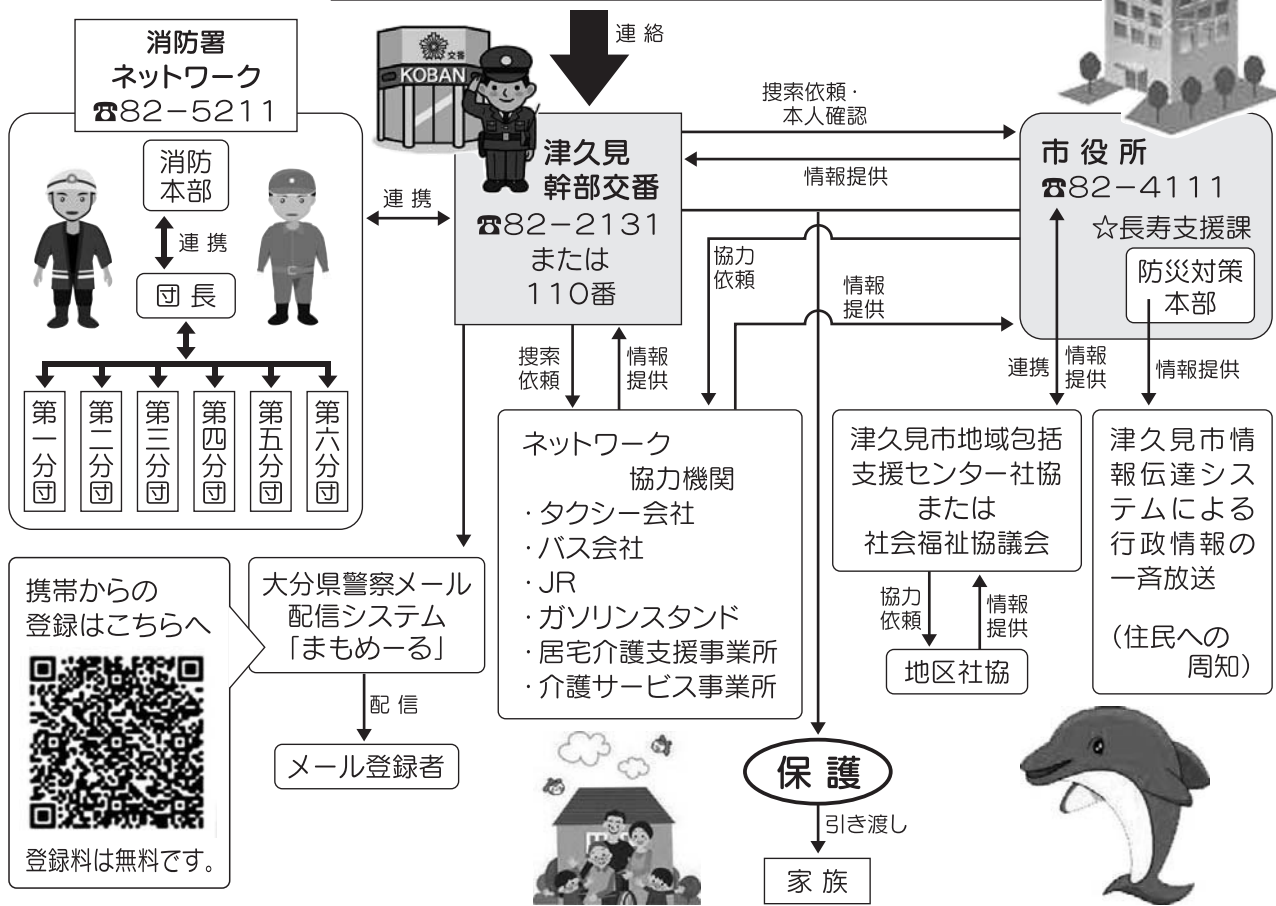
連絡

消防署
ネットワーク
☎82－5211

消防
本部

連携

団長

第一分団
第二分団
第三分団
第四分団
第五分団
第六分団

連携

交番
KOBAN

津久見
幹部交番
☎82－2131
または
110番

捜索依頼・
本人確認

情報提供

市役所
☎82－4111
☆長寿支援課

防災対策
本部

協力
依頼

情報
提供

捜索
依頼

情報
提供

連携

情報
提供

情報提供

ネットワーク
協力機関
・タクシー会社
・バス会社
・JR
・ガソリンスタンド
・居宅介護支援事業所
・介護サービス事業所

津久見市地域包括
支援センター社協
または
社会福祉協議会

協力
依頼

情報
提供

地区社協

津久見市情報伝達システムによる行政情報の一斉放送

（住民への
周知）

携帯からの
登録はこちらへ

登録料は無料です。

大分県警察メール
配信システム
「まもめーる」

配信

メール登録者

保護

引き渡し

家族